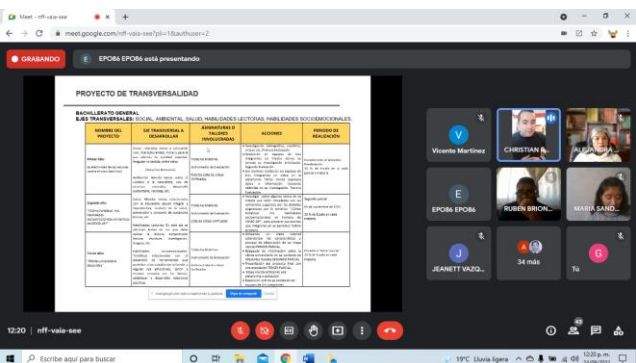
Meet - nff-vaia-see
meet.google.com/nff-vaia-see?pli=1&authuser=2

GRABANDO

EPO86 EPO86 está presentando

PROYECTO DE TRANSVERSALIDAD

BACHILLERATO GENERAL
EJES TRANSVERSALES: SOCIAL, AMBIENTAL, SALUD, HABILIDADES LECTORAS, HABILIDADES SOCIOEMOCIONALES.

| NOMBRE DEL PROYECTO | EJE TRANSVERSAL A DESARROLLAR | ASIGNATURAS O TALLERES INVOLUCRADOS | ACCIONES | PERIODO DE REALIZACIÓN |
|---|---|---|---|---|
| Primer año: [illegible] | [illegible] | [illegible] | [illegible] | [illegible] |
| Segundo año: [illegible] | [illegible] | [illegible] | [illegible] | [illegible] |
| Tercer año: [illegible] | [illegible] | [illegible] | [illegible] | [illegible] |

Vicente Martínez
CHRISTIAN B...
ALEJANDRA...
EPO86 EPO86
RUBEN BRION...
MARIA SAND...
JEANETT VAZQ...
34 más
Tú

12:20 | nff-vaia-see

Escribe aquí para buscar
19°C Lluvia ligera
12:20 p. m.